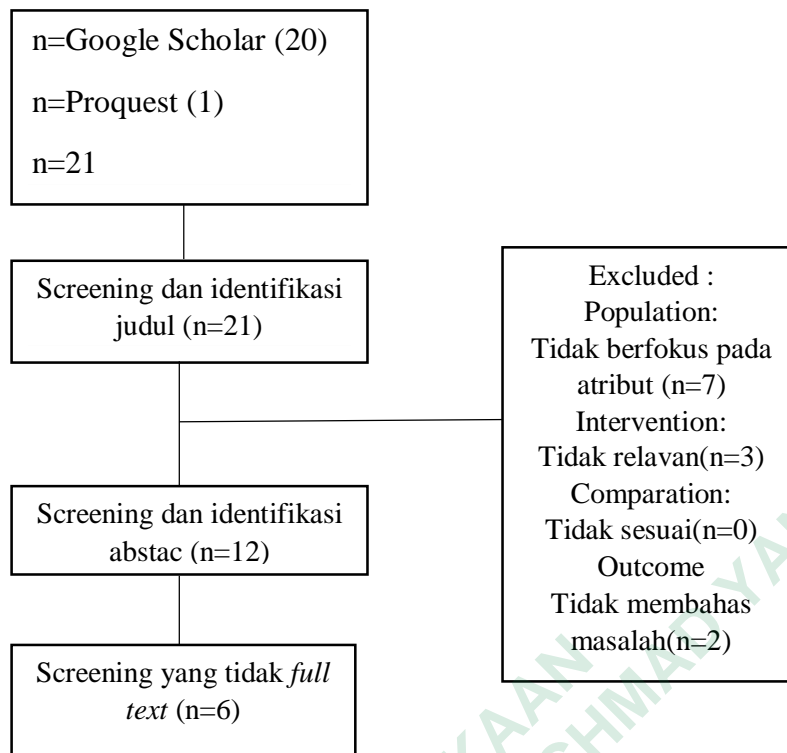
n=Google Scholar (20)

n=Proquest (1)

n=21

Screening dan identifikasi judul (n=21)

Screening dan identifikasi abstac (n=12)

Screening yang tidak *full text* (n=6)

Excluded :
Population:
Tidak berfokus pada atribut (n=7)
Intervention:
Tidak relavan(n=3)
Comparation:
Tidak sesuai(n=0)
Outcome
Tidak membahas masalah(n=2)

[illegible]